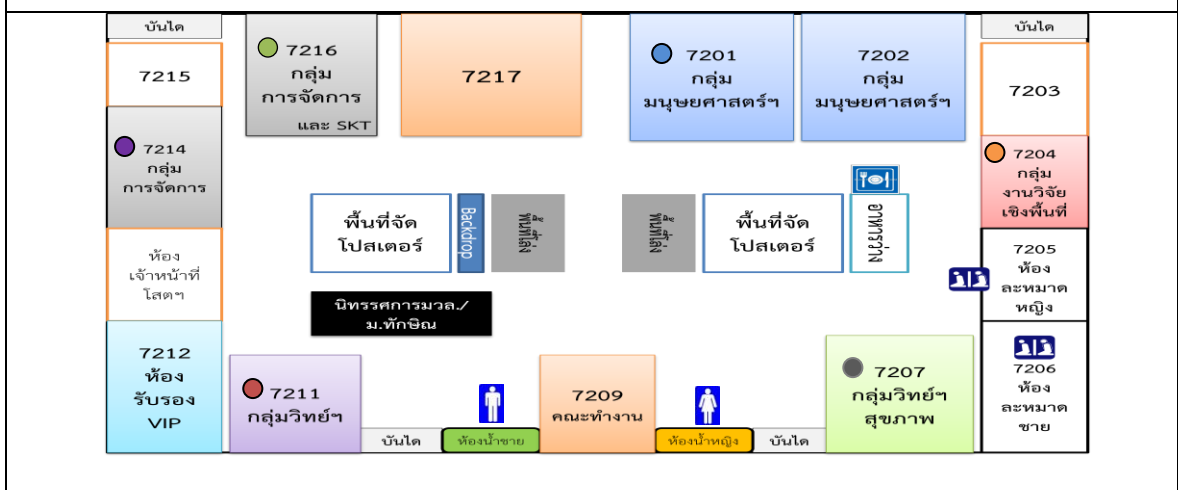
บันได

7215

7216
กลุ่ม
การจัดการ
และ SKT

7217

7201
กลุ่ม
มนุษยศาสตร์ฯ

7202
กลุ่ม
มนุษยศาสตร์ฯ

บันได

7203

7214
กลุ่ม
การจัดการ

7204
กลุ่ม
งานวิจัย
เชิงพื้นที่

พื้นที่จัด
โปสเตอร์

Backdrop

พื้นที่พัก

พื้นที่พัก

พื้นที่จัด
โปสเตอร์

อาหารว่าง

ห้อง
เจ้าหน้าที่
โสตฯ

7205
ห้อง
ละหมาด
หญิง

นิทรรศการมวล./
ม.ทักษิณ

7212
ห้อง
รับรอง
VIP

7211
กลุ่มวิทย์ฯ

7209
คณะทำงาน

7207
กลุ่มวิทย์ฯ
สุขภาพ

7206
ห้อง
ละหมาด
ชาย

บันได

ห้องน้ำชาย

ห้องน้ำหญิง

บันได